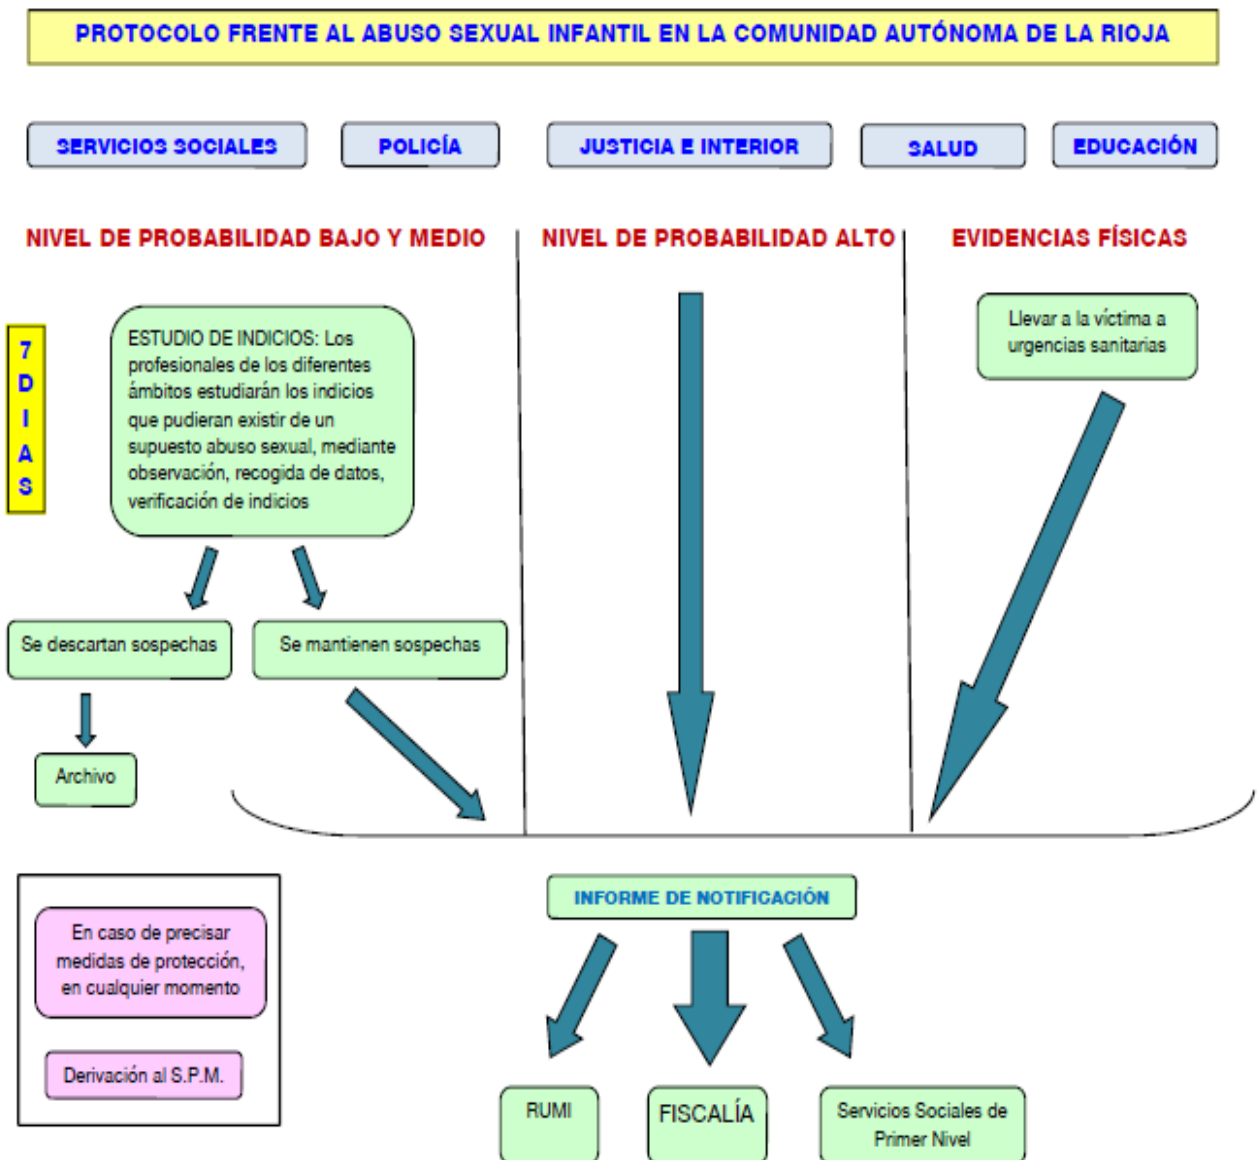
PROTOCOLO FRENTE AL ABUSO SEXUAL INFANTIL EN LA COMUNIDAD AUTÓNOMA DE LA RIOJA

SERVICIOS SOCIALES

POLICÍA

JUSTICIA E INTERIOR

SALUD

EDUCACIÓN

NIVEL DE PROBABILIDAD BAJO Y MEDIO

NIVEL DE PROBABILIDAD ALTO

EVIDENCIAS FÍSICAS

7 DIAS

ESTUDIO DE INDICIOS: Los profesionales de los diferentes ámbitos estudiarán los indicios que pudieran existir de un supuesto abuso sexual, mediante observación, recogida de datos, verificación de indicios

Llevar a la víctima a urgencias sanitarias

Se descartan sospechas

Se mantienen sospechas

Archivo

INFORME DE NOTIFICACIÓN

En caso de precisar medidas de protección, en cualquier momento

Derivación al S.P.M.

RUMI

FISCALÍA

Servicios Sociales de Primer Nivel